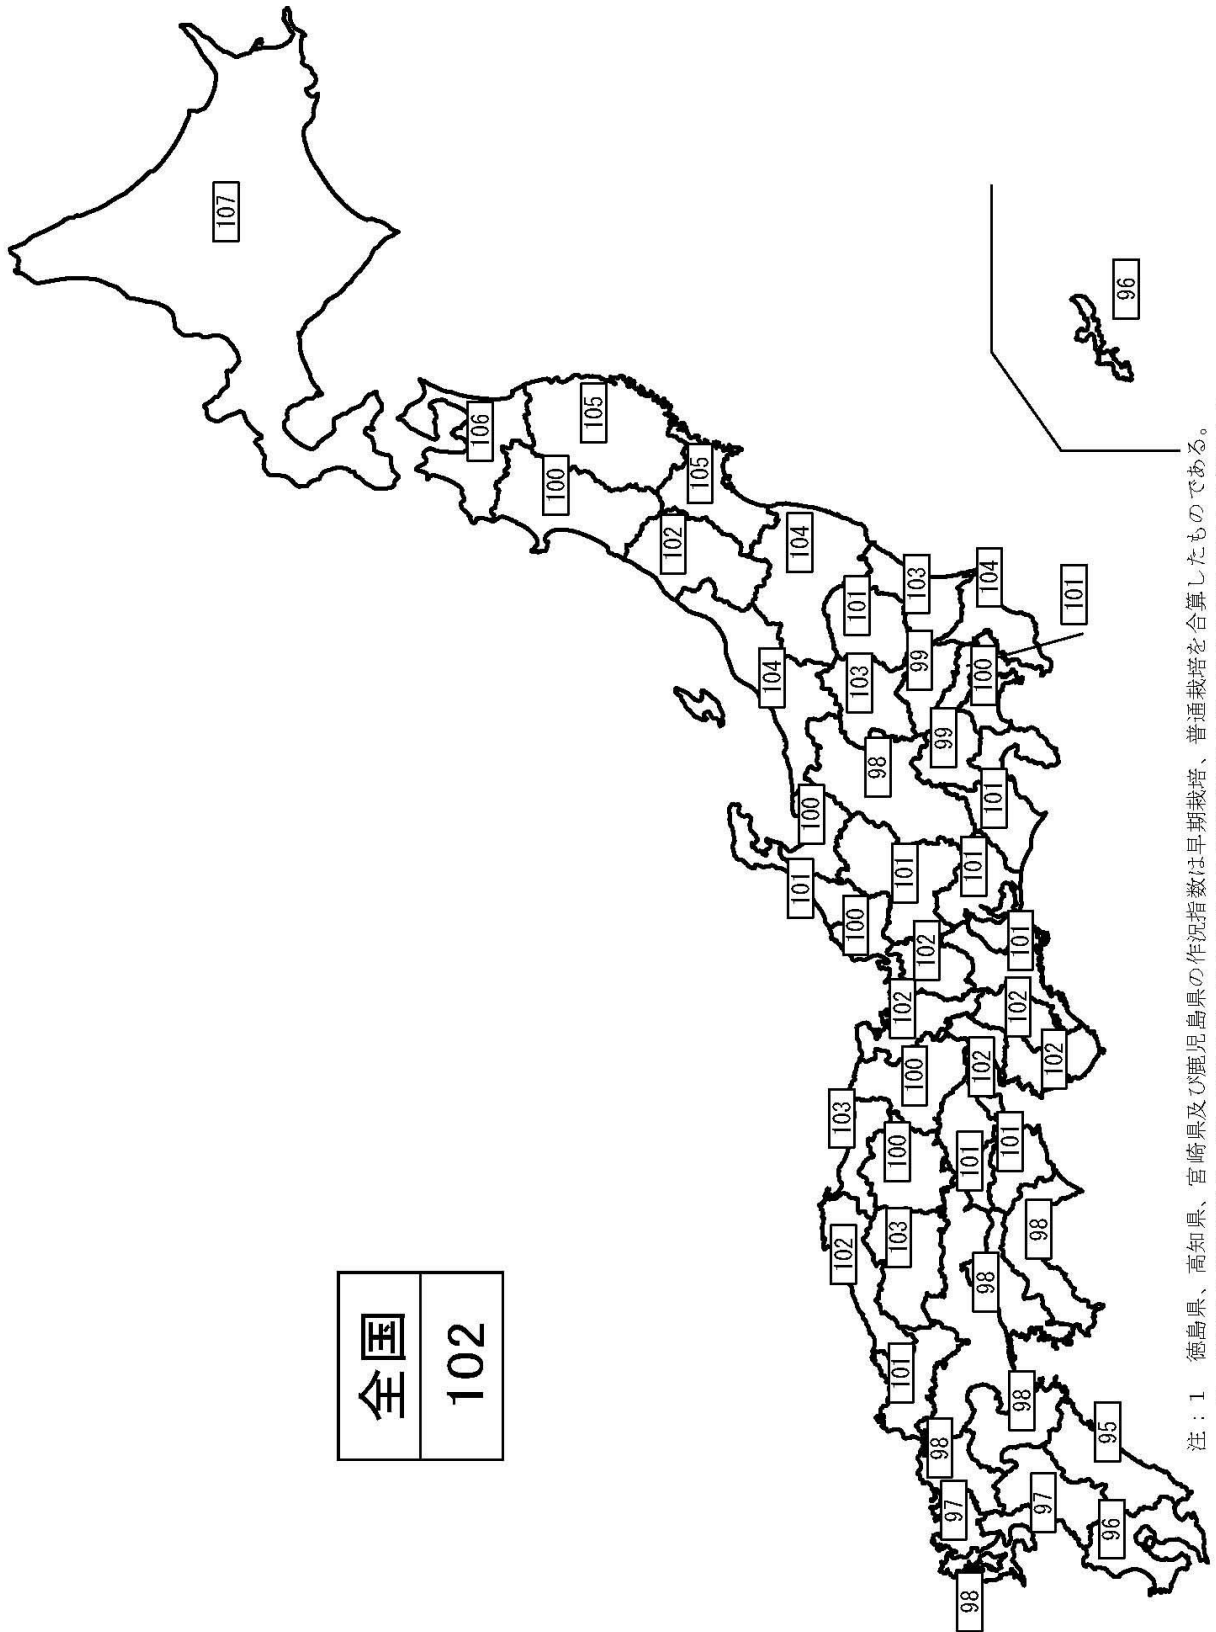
全国
102

107

96

106
105
100
105
102
104
101
103
104
101
104
103
99
100
99
98
101
100
101
101
101
100
102
101
102
102
100
102
103
102
100
101
101
103
102
98
98
101
98
98
95
97
97
96
98

注：1　徳島県、高知県、宮崎県及び鹿児島県の作況指数は早期栽培、普通栽培を合算したものである。